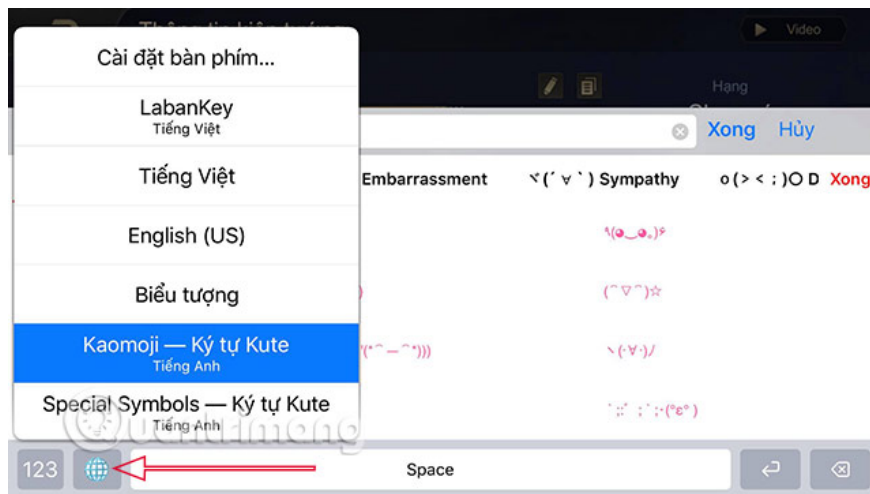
Cài đặt bàn phím...

LabanKey
Tiếng Việt

Tiếng Việt

English (US)

Biểu tượng

Kaomoji — Ký tự Kute
Tiếng Anh

Special Symbols — Ký tự Kute
Tiếng Anh

Video

Hạng

Xong Hủy

Embarrassment ヾ(´∀`) Sympathy o(><;)OD Xong

ʕ(◕‿◕｡)ʔ

(^▽^)☆

ヽ(･∀･)ﾉ

123 Space